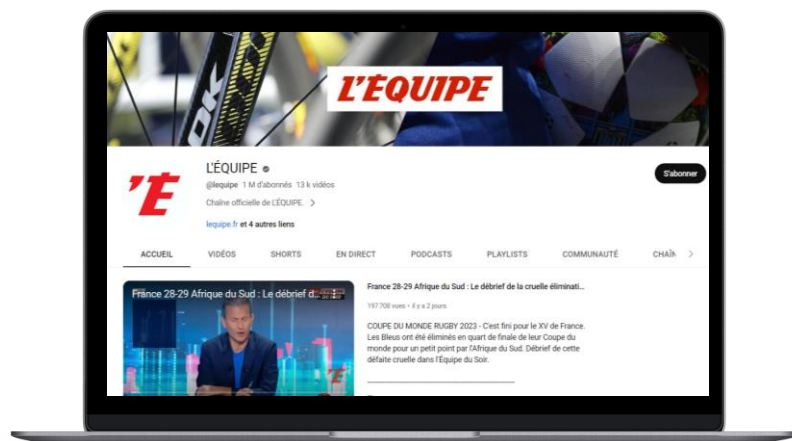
L'ÉQUIPE

'E

L'ÉQUIPE

@lequipe 1 M d'abonnés 13 k vidéos

Chaîne officielle de L'ÉQUIPE. >

lequipe.fr et 4 autres liens

S'abonner

ACCUEIL VIDÉOS SHORTS EN DIRECT PODCASTS PLAYLISTS COMMUNAUTÉ CHAÎN >

France 28-29 Afrique du Sud : Le débrief d...

'E

France 28-29 Afrique du Sud : Le débrief de la cruelle éliminati...

197 708 vues • il y a 2 jours

COUPE DU MONDE RUGBY 2023 - C'est fini pour le XV de France. Les Bleus ont été éliminés en quart de finale de leur Coupe du monde pour un petit point par l'Afrique du Sud. Débrief de cette défaite cruelle dans l'Équipe du Soir.